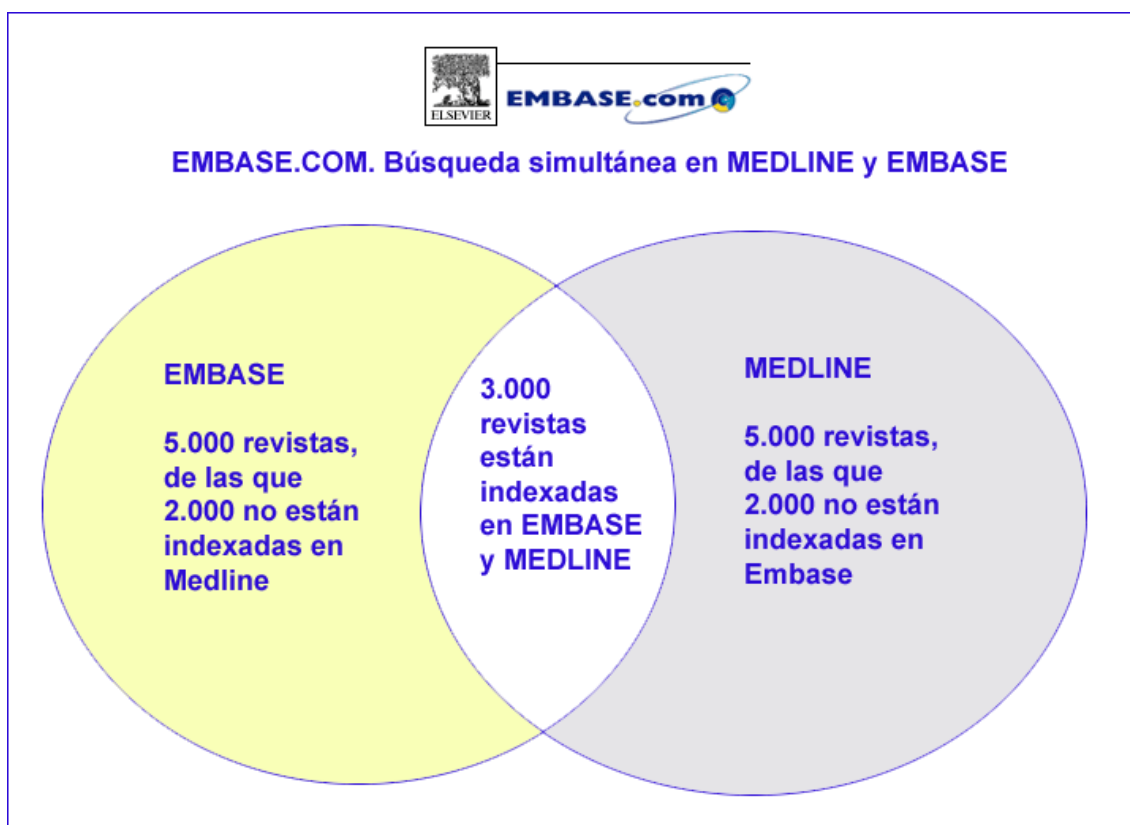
ELSEVIER

EMBASE.com

EMBASE.COM. Búsqueda simultánea en MEDLINE y EMBASE

EMBASE

5.000 revistas, de las que 2.000 no están indexadas en Medline

3.000 revistas están indexadas en EMBASE y MEDLINE

MEDLINE

5.000 revistas, de las que 2.000 no están indexadas en Embase